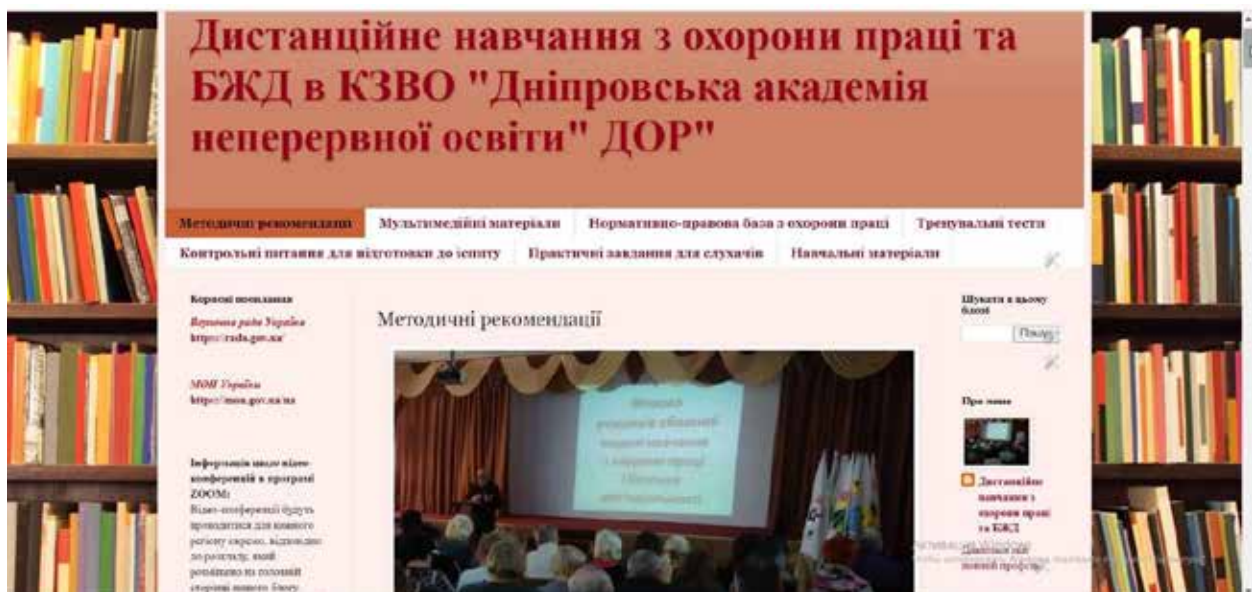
Дистанційне навчання з охорони праці та БЖД в КЗВО "Дніпровська академія неперервної освіти" ДОР"

Методичні рекомендації | Мультимедійні матеріали | Нормативно-правова база з охорони праці | Тренувальні тести

Контрольні питання для підготовки до іспиту | Практичні завдання для слухачів | Навчальні матеріали

Корисні посилання

Верховна рада України
http://rada.gov.ua/

МОН України
http://mon.gov.ua/ua

Інформація щодо відеоконференцій в програмі ZOOM:
Відео-конференції будуть проводитися для кожного регіону окремо, відповідно до розкладу, який розміщено на головній сторінці нашого блогу.

Методичні рекомендації

Шукати в цьому блозі

Пошук

Про мене

Дистанційне навчання з охорони праці та БЖД

Переглянути мій повний профіль

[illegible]